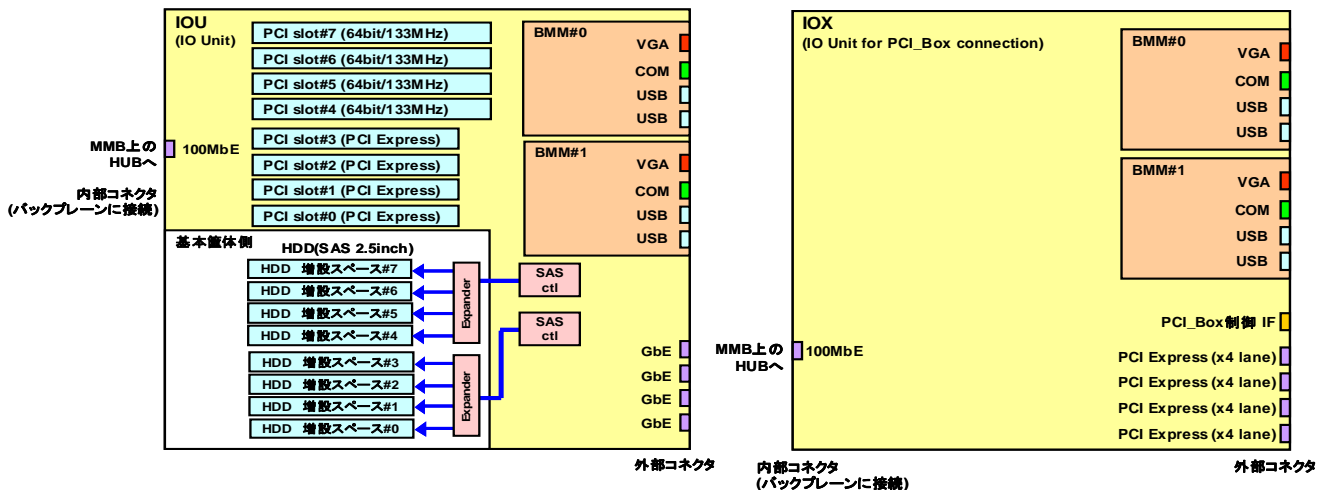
IOU
(IO Unit)

PCI slot#7 (64bit/133MHz)
PCI slot#6 (64bit/133MHz)
PCI slot#5 (64bit/133MHz)
PCI slot#4 (64bit/133MHz)
PCI slot#3 (PCI Express)
PCI slot#2 (PCI Express)
PCI slot#1 (PCI Express)
PCI slot#0 (PCI Express)

BMM#0
VGA
COM
USB
USB

BMM#1
VGA
COM
USB
USB

MMB上の HUBへ
100MbE

内部コネクタ
(バックプレーンに接続)

基本筐体側
HDD(SAS 2.5inch)
HDD 増設スペース#7
HDD 増設スペース#6
HDD 増設スペース#5
HDD 増設スペース#4
HDD 増設スペース#3
HDD 増設スペース#2
HDD 増設スペース#1
HDD 増設スペース#0

Expander
Expander

SAS ctl
SAS ctl

GbE
GbE
GbE
GbE

外部コネクタ

IOX
(IO Unit for PCI_Box connection)

BMM#0
VGA
COM
USB
USB

BMM#1
VGA
COM
USB
USB

PCI_Box制御 IF

MMB上の HUBへ
100MbE

PCI Express (x4 lane)
PCI Express (x4 lane)
PCI Express (x4 lane)
PCI Express (x4 lane)

内部コネクタ
(バックプレーンに接続)

外部コネクタ